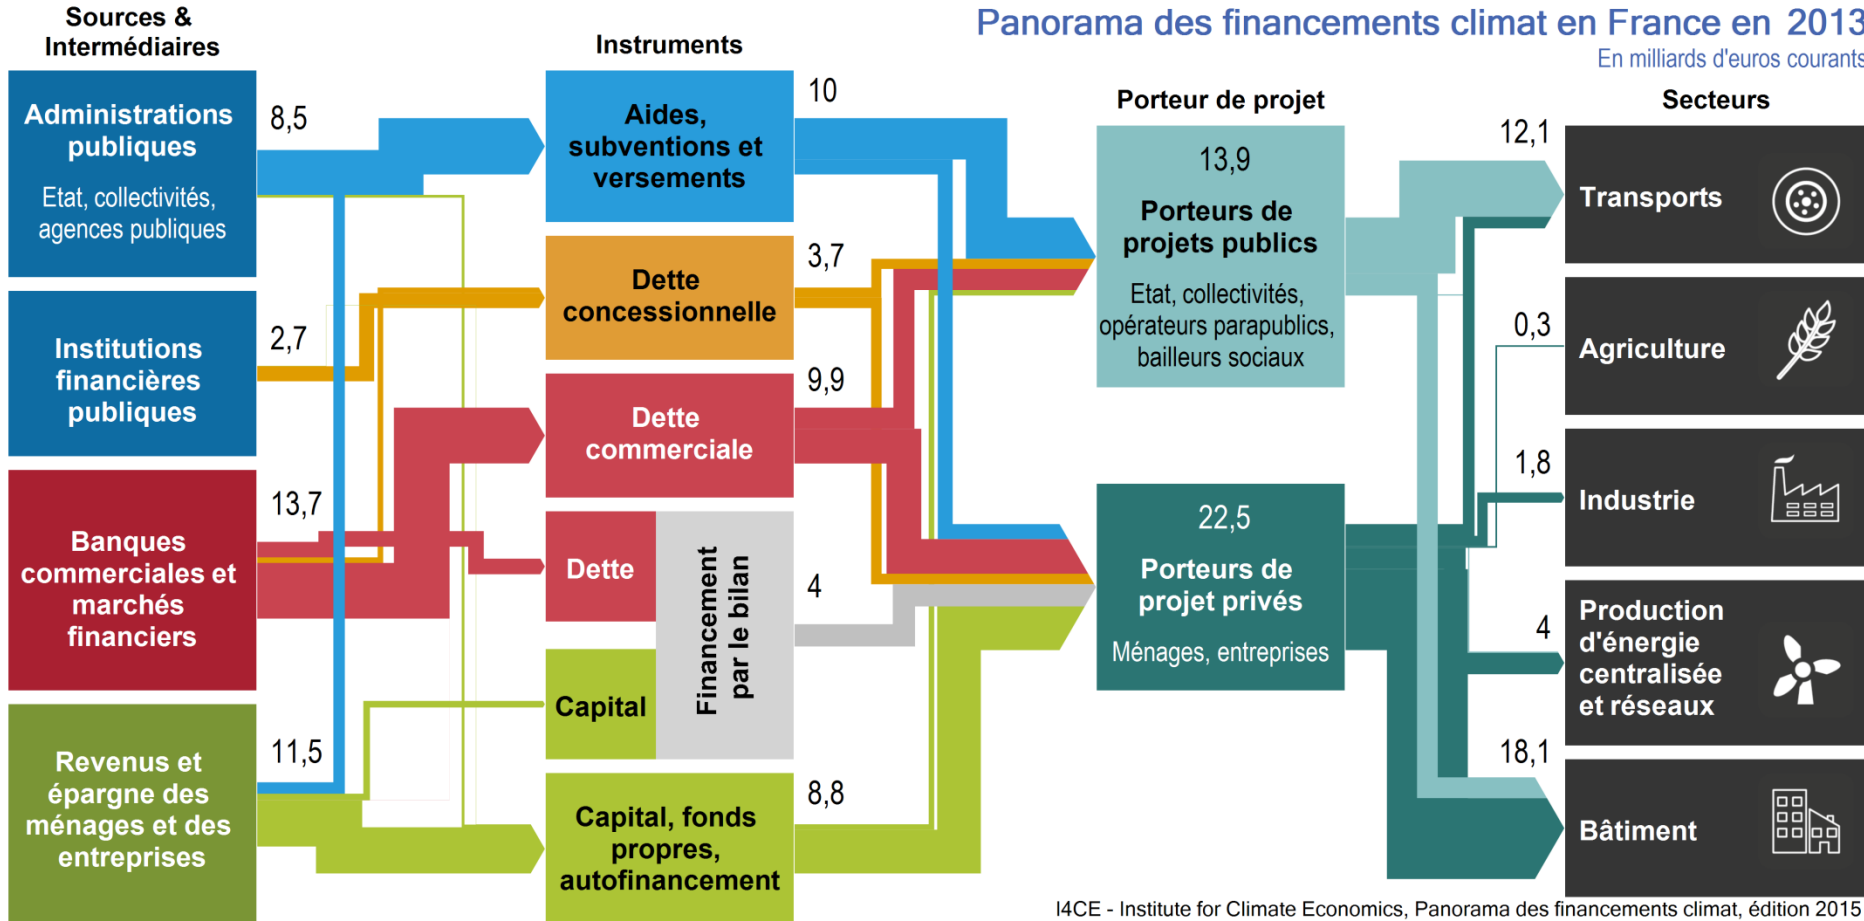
Panorama des financements climat en France en 2013
En milliards d'euros courants

Sources & Intermédiaires

Administrations publiques
Etat, collectivités, agences publiques

Institutions financières publiques

Banques commerciales et marchés financiers

Revenus et épargne des ménages et des entreprises

8,5

2,7

13,7

11,5

Instruments

Aides, subventions et versements

Dette concessionnelle

Dette commerciale

Dette

Capital

Financement par le bilan

Capital, fonds propres, autofinancement

10

3,7

9,9

4

8,8

Porteur de projet

13,9
Porteurs de projets publics
Etat, collectivités, opérateurs parapublics, bailleurs sociaux

22,5
Porteurs de projet privés
Ménages, entreprises

Secteurs

12,1
Transports

0,3
Agriculture

1,8
Industrie

4
Production d'énergie centralisée et réseaux

18,1
Bâtiment

I4CE - Institute for Climate Economics, Panorama des financements climat, édition 2015